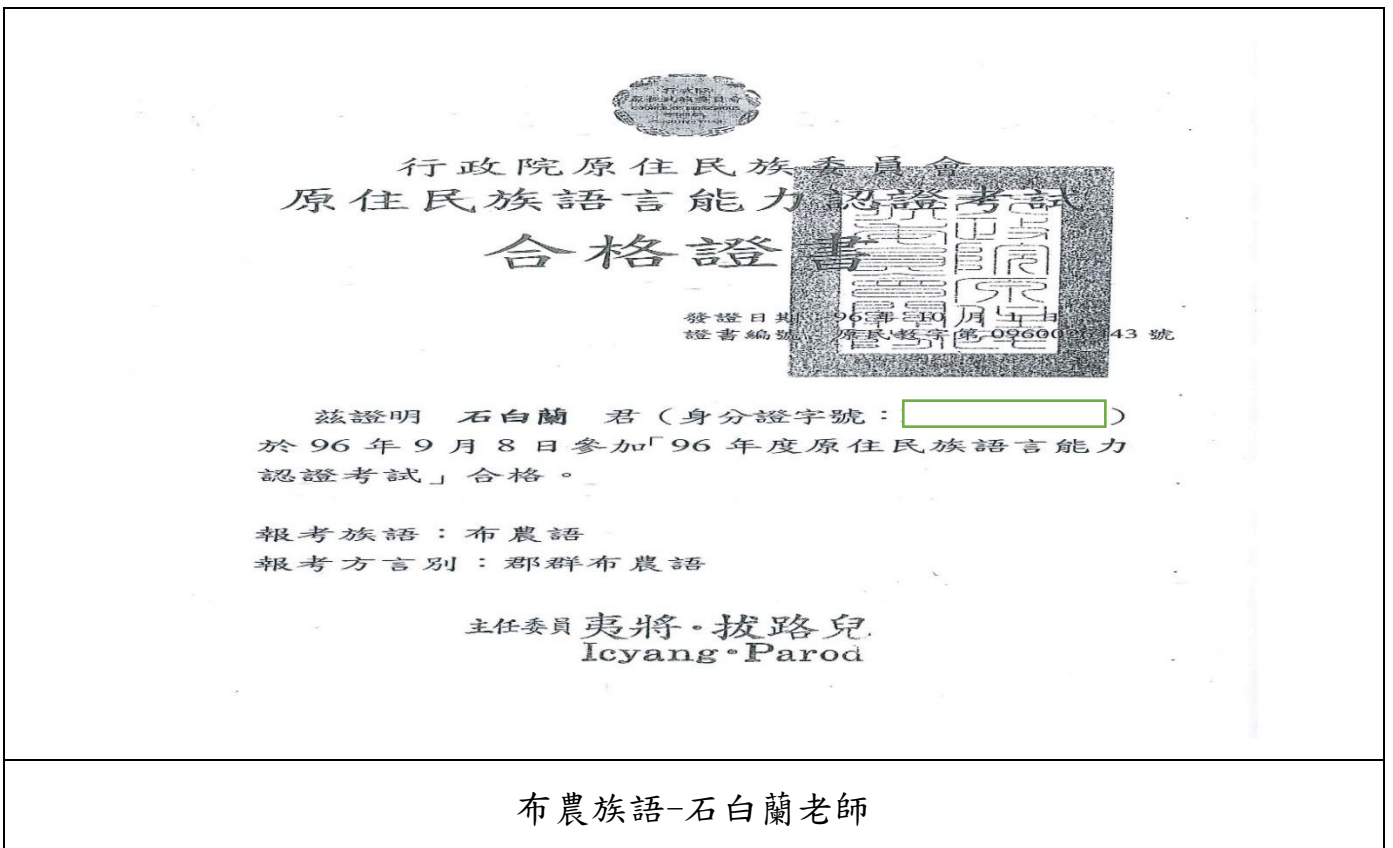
行政院
原住民族委員會

行政院原住民族委員會
原住民族語言能力認證考試
合格證書

發證日期：96年10月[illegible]日
證書編號：原民教字第09600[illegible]43號

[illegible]

茲證明 石白蘭 君（身分證字號：　）於96年9月8日參加「96年度原住民族語言能力認證考試」合格。

報考族語：布農語
報考方言別：郡群布農語

主任委員 夷將・拔路兒
Icyang・Parod

布農族語-石白蘭老師